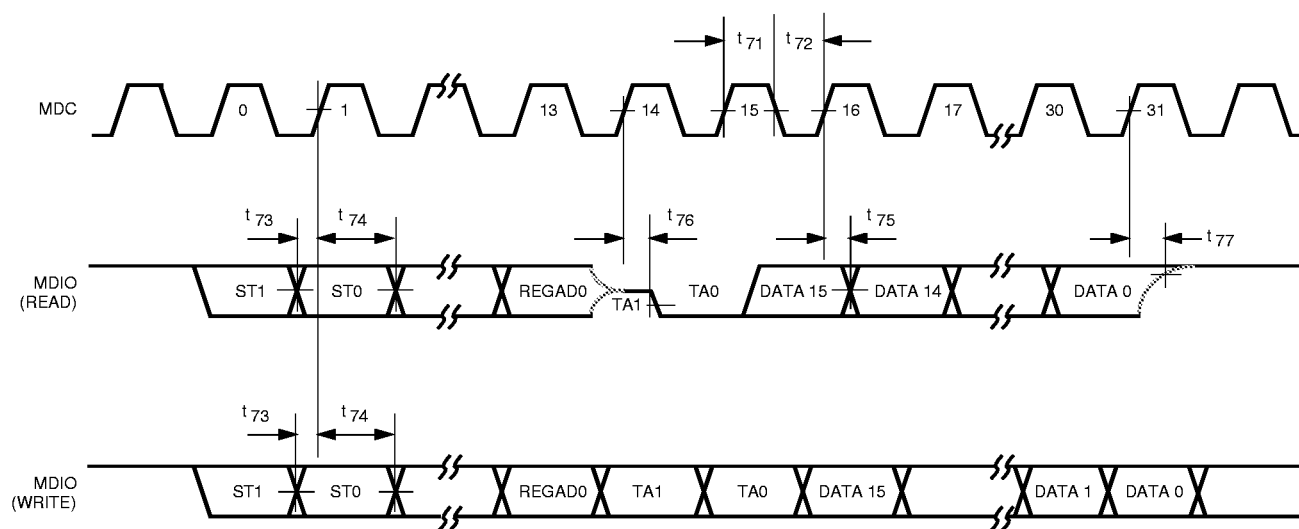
$t_{71}$ $t_{72}$

MDC

0 1 13 14 15 16 17 30 31

$t_{73}$ $t_{74}$ $t_{76}$ $t_{75}$ $t_{77}$

MDIO (READ)

ST1 ST0 REGAD0 TA1 TA0 DATA 15 DATA 14 DATA 0

$t_{73}$ $t_{74}$

MDIO (WRITE)

ST1 ST0 REGAD0 TA1 TA0 DATA 15 DATA 1 DATA 0